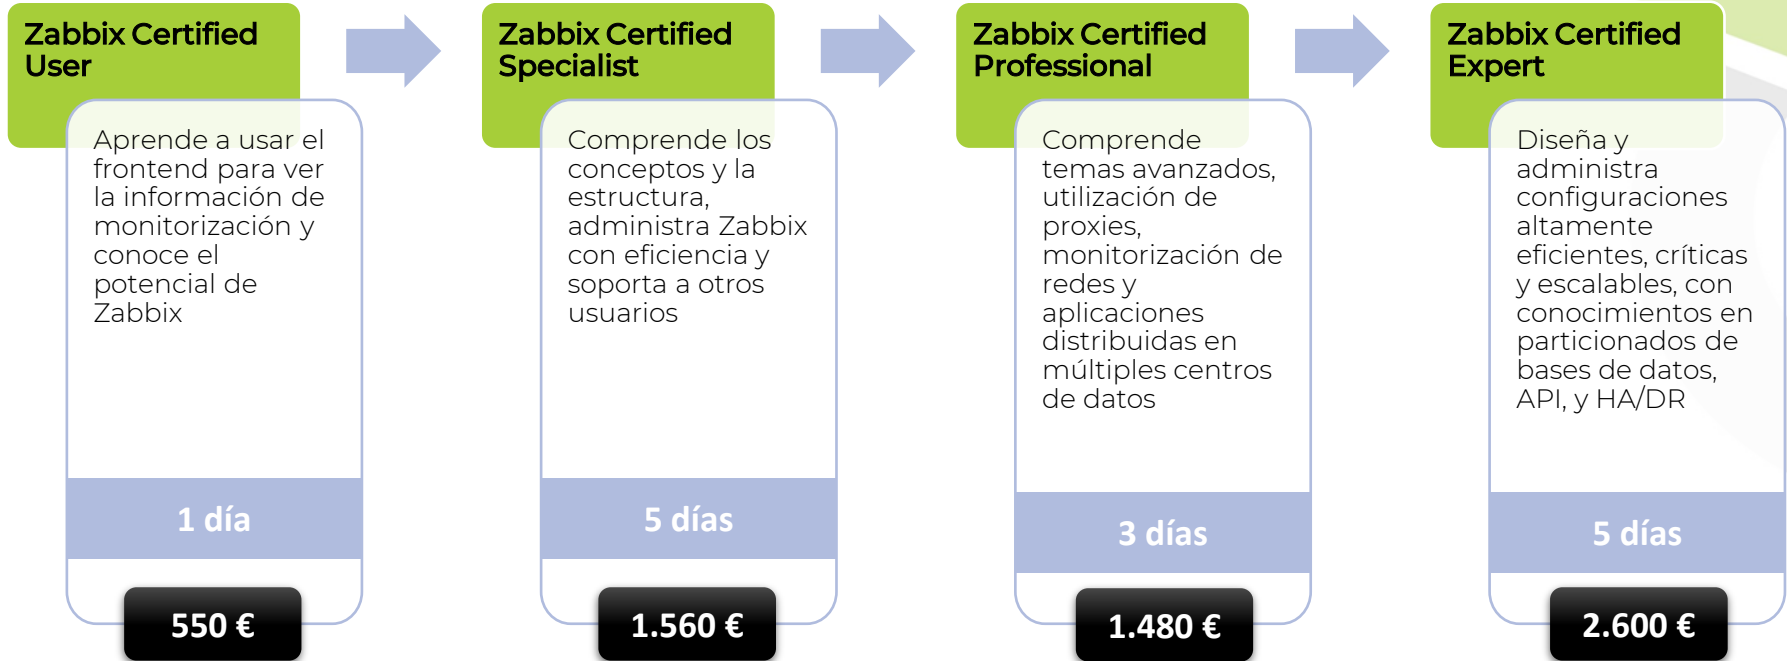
Zabbix Certified User

Aprende a usar el frontend para ver la información de monitorización y conoce el potencial de Zabbix

1 día

550 €

Zabbix Certified Specialist

Comprende los conceptos y la estructura, administra Zabbix con eficiencia y soporta a otros usuarios

5 días

1.560 €

Zabbix Certified Professional

Comprende temas avanzados, utilización de proxies, monitorización de redes y aplicaciones distribuidas en múltiples centros de datos

3 días

1.480 €

Zabbix Certified Expert

Diseña y administra configuraciones altamente eficientes, críticas y escalables, con conocimientos en particionados de bases de datos, API, y HA/DR

5 días

2.600 €